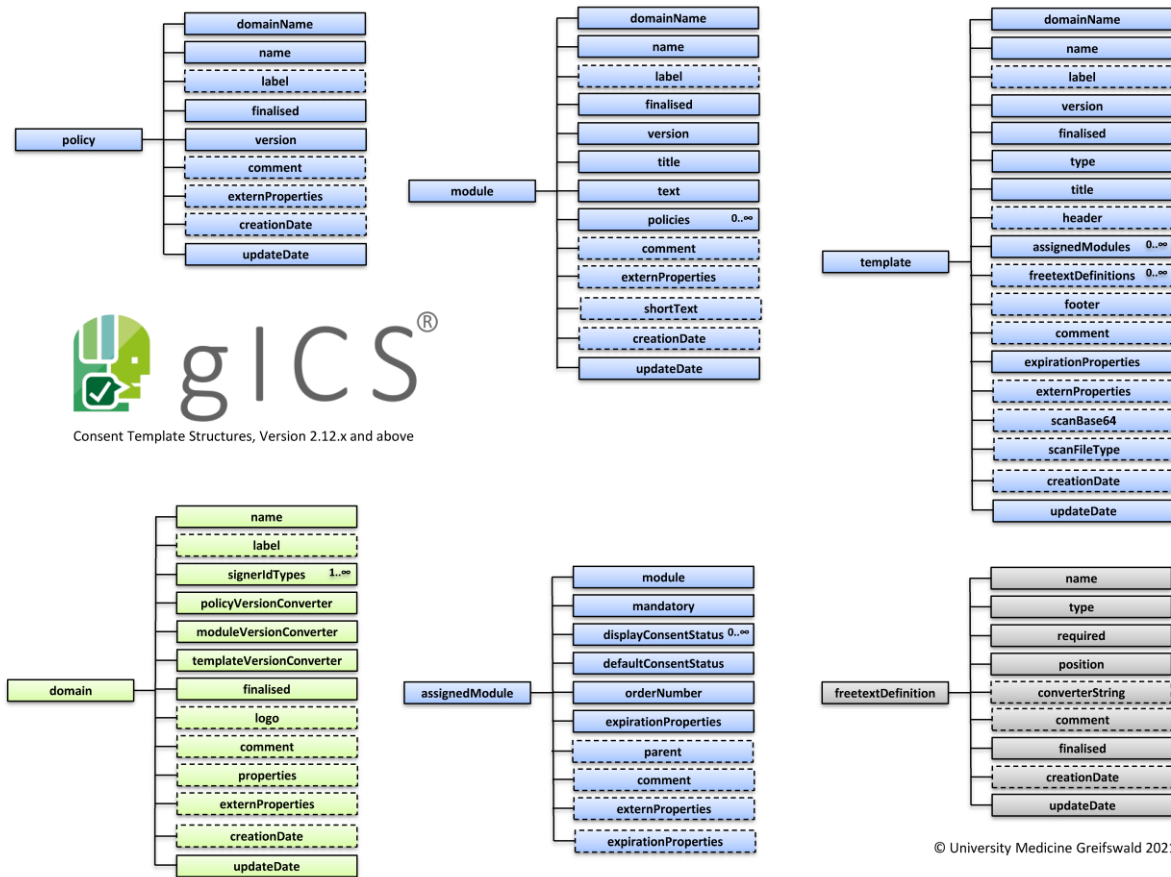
policy
domainName
name
label
finalised
version
comment
externProperties
creationDate
updateDate

module
domainName
name
label
finalised
version
title
text
policies 0..∞
comment
externProperties
shortText
creationDate
updateDate

template
domainName
name
label
version
finalised
type
title
header
assignedModules 0..∞
freetextDefinitions 0..∞
footer
comment
expirationProperties
externProperties
scanBase64
scanFileType
creationDate
updateDate

gICS®
Consent Template Structures, Version 2.12.x and above

domain
name
label
signerIdTypes 1..∞
policyVersionConverter
moduleVersionConverter
templateVersionConverter
finalised
logo
comment
properties
externProperties
creationDate
updateDate

assignedModule
module
mandatory
displayConsentStatus 0..∞
defaultConsentStatus
orderNumber
expirationProperties
parent
comment
externProperties
expirationProperties

freetextDefinition
name
type
required
position
converterString
comment
finalised
creationDate
updateDate

© University Medicine Greifswald 202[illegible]